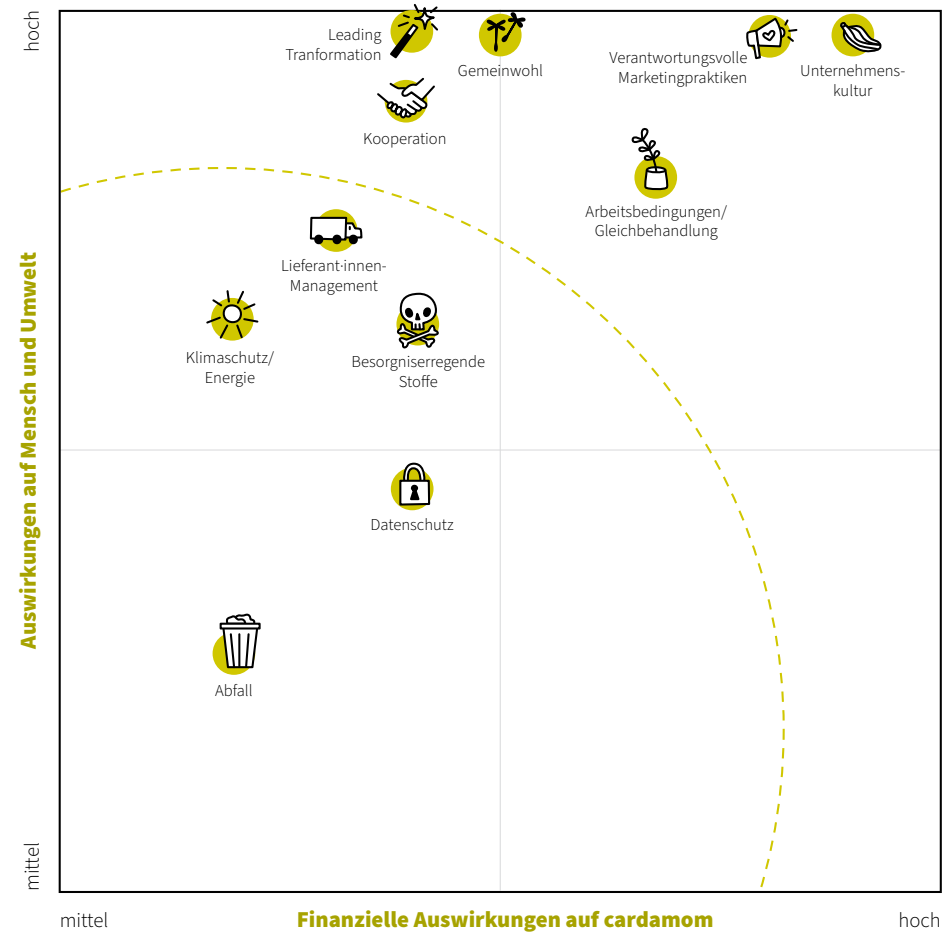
hoch

Auswirkungen auf Mensch und Umwelt

mittel

Leading Tranformation

Gemeinwohl

Verantwortungsvolle Marketingpraktiken

Unternehmens-kultur

Kooperation

Arbeitsbedingungen/ Gleichbehandlung

Lieferant·innen-Management

Klimaschutz/ Energie

Besorgniserregende Stoffe

Datenschutz

Abfall

mittel

Finanzielle Auswirkungen auf cardamom

hoch